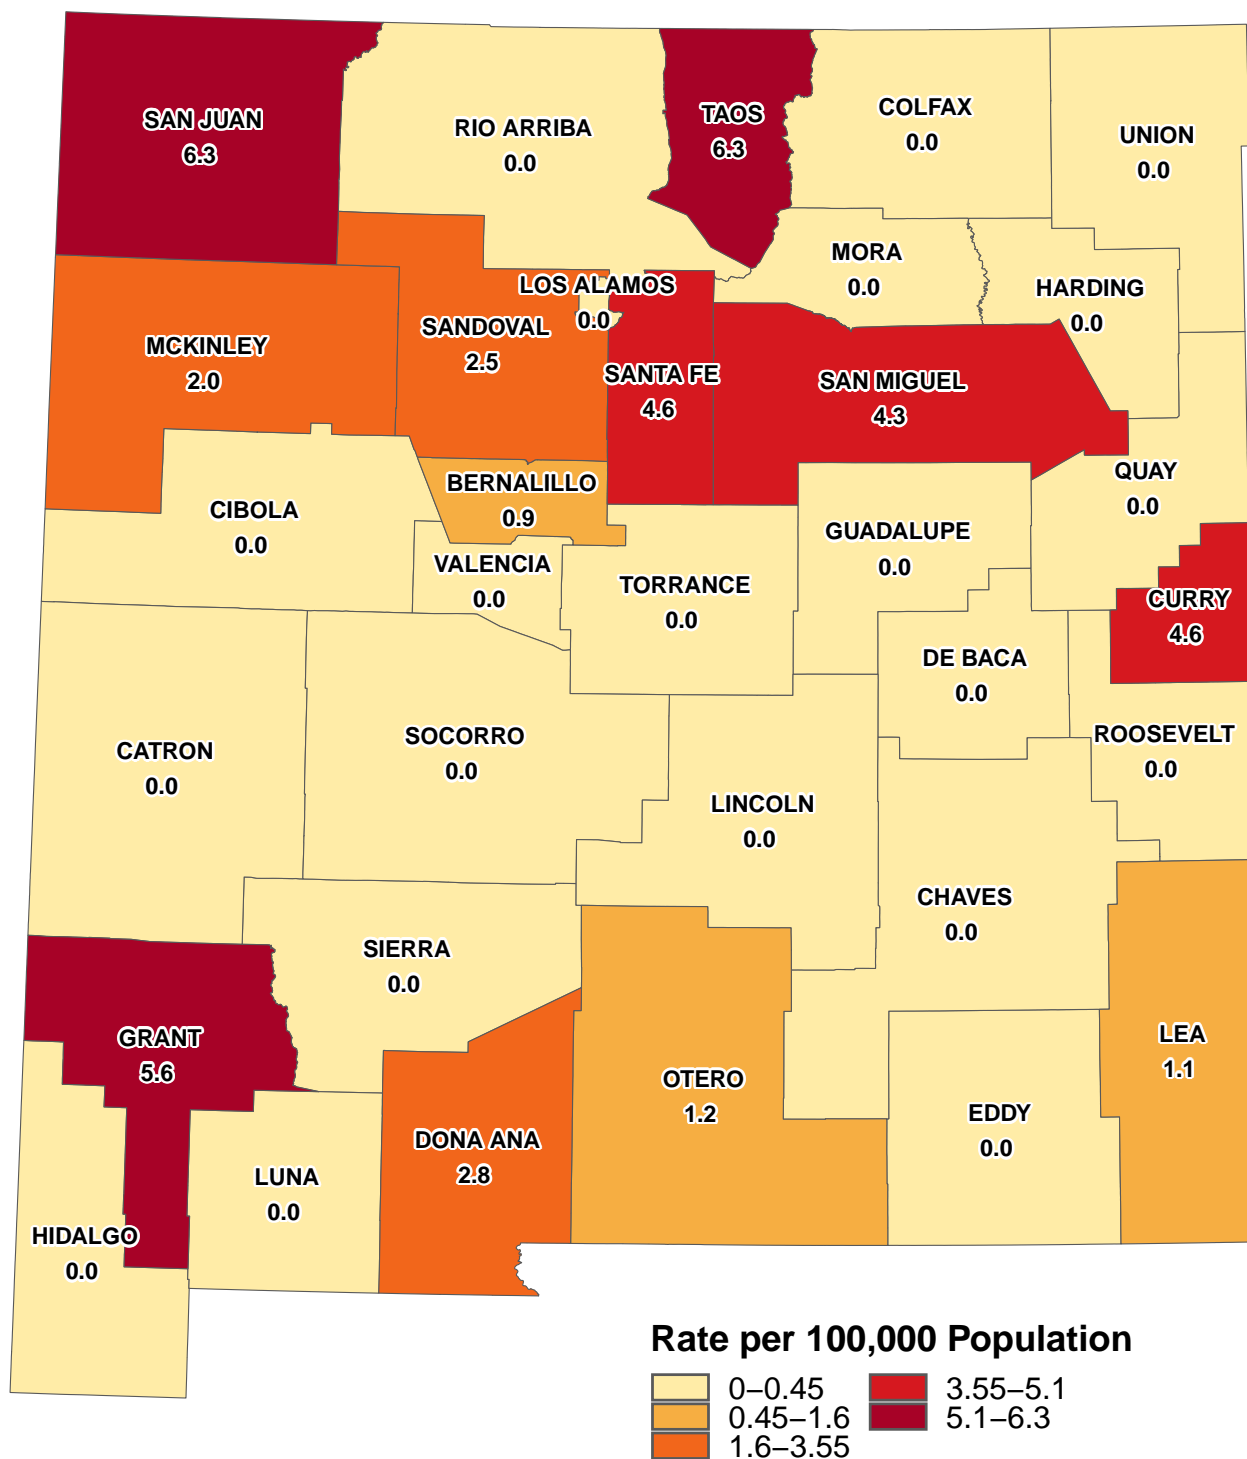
SAN JUAN
6.3

RIO ARRIBA
0.0

TAOS
6.3

COLFAX
0.0

UNION
0.0

MORA
0.0

HARDING
0.0

LOS ALAMOS
0.0

SANDOVAL
2.5

MCKINLEY
2.0

SANTA FE
4.6

SAN MIGUEL
4.3

QUAY
0.0

BERNALILLO
0.9

CIBOLA
0.0

GUADALUPE
0.0

VALENCIA
0.0

TORRANCE
0.0

CURRY
4.6

DE BACA
0.0

ROOSEVELT
0.0

CATRON
0.0

SOCORRO
0.0

LINCOLN
0.0

CHAVES
0.0

SIERRA
0.0

GRANT
5.6

LEA
1.1

OTERO
1.2

EDDY
0.0

DONA ANA
2.8

LUNA
0.0

HIDALGO
0.0

Rate per 100,000 Population
0–0.45
0.45–1.6
1.6–3.55
3.55–5.1
5.1–6.3